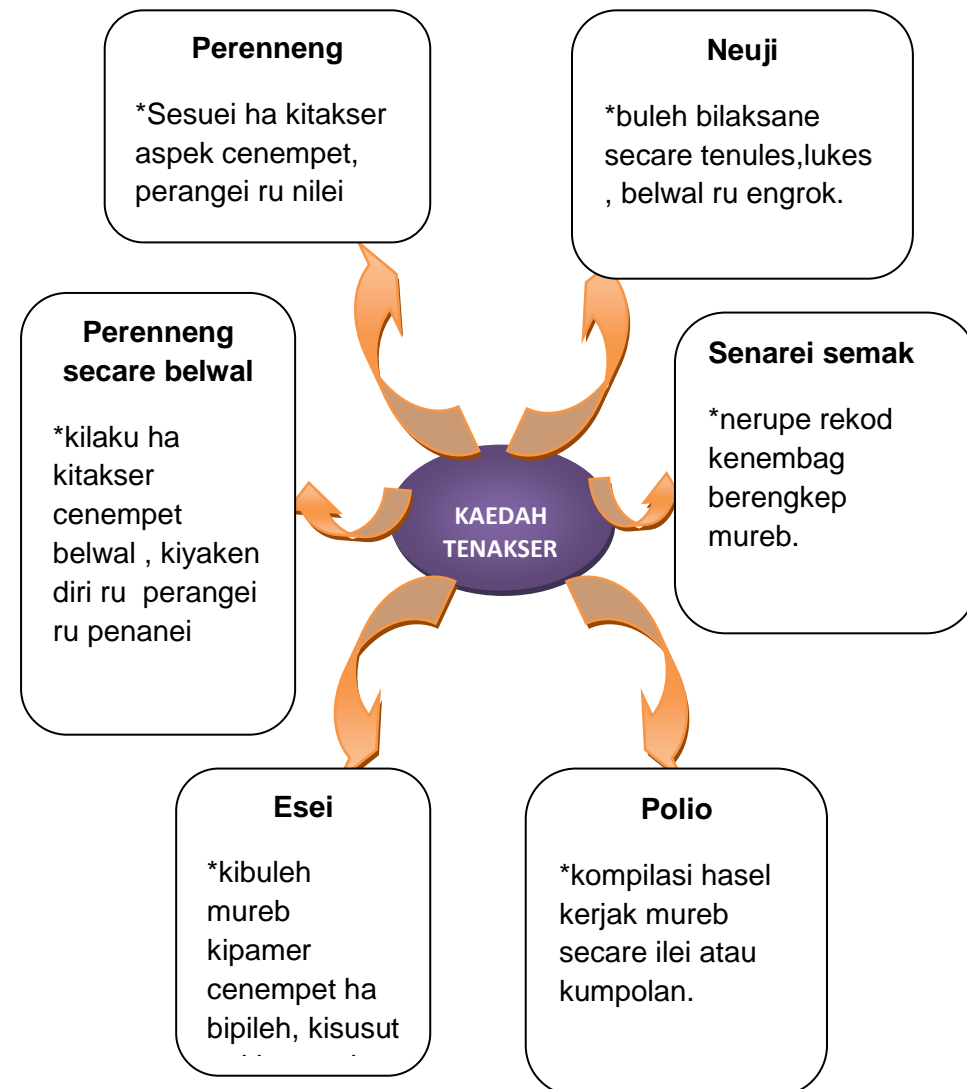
Perenneng

*Sesuei ha kitakser aspek cenempet, perangei ru nilei

Neuji

*buleh bilaksane secare tenules,lukes , belwal ru engrok.

Perenneng secare belwal

*kilaku ha kitakser cenempet belwal , kiyaken diri ru perangei ru penanei

KAEDAH TENAKSER

Senarei semak

*nerupe rekod kenembag berengkep mureb.

Esei

*kibuleh mureb kipamer cenempet ha bipileh, kisusut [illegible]

Polio

*kompilasi hasel kerjak mureb secare ilei atau kumpolan.